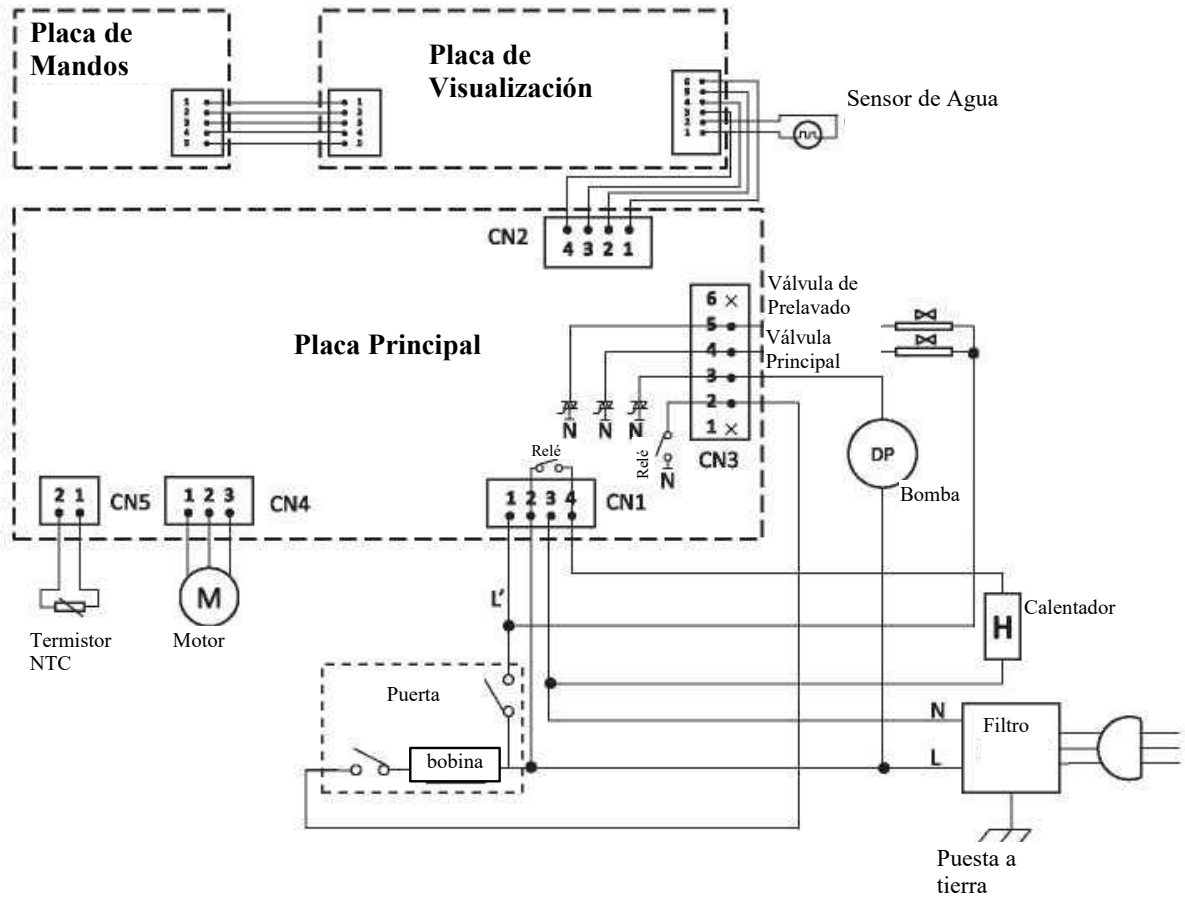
Placa de Mandos

1
2
3
4
5

1
2
3
4
5

Placa de Visualización

6
5
4
3
2
1

Sensor de Agua

CN2
4 3 2 1

Placa Principal

6 ×
5
4
3
2
1 ×
CN3

Válvula de Prelavado
Válvula Principal

N N N

Relé
N

DP
Bomba

Relé

2 1
CN5

1 2 3
CN4

1 2 3 4
CN1

Termistor NTC

M
Motor

L'

H
Calentador

Puerta

bobina

N
L
Filtro

Puesta a tierra